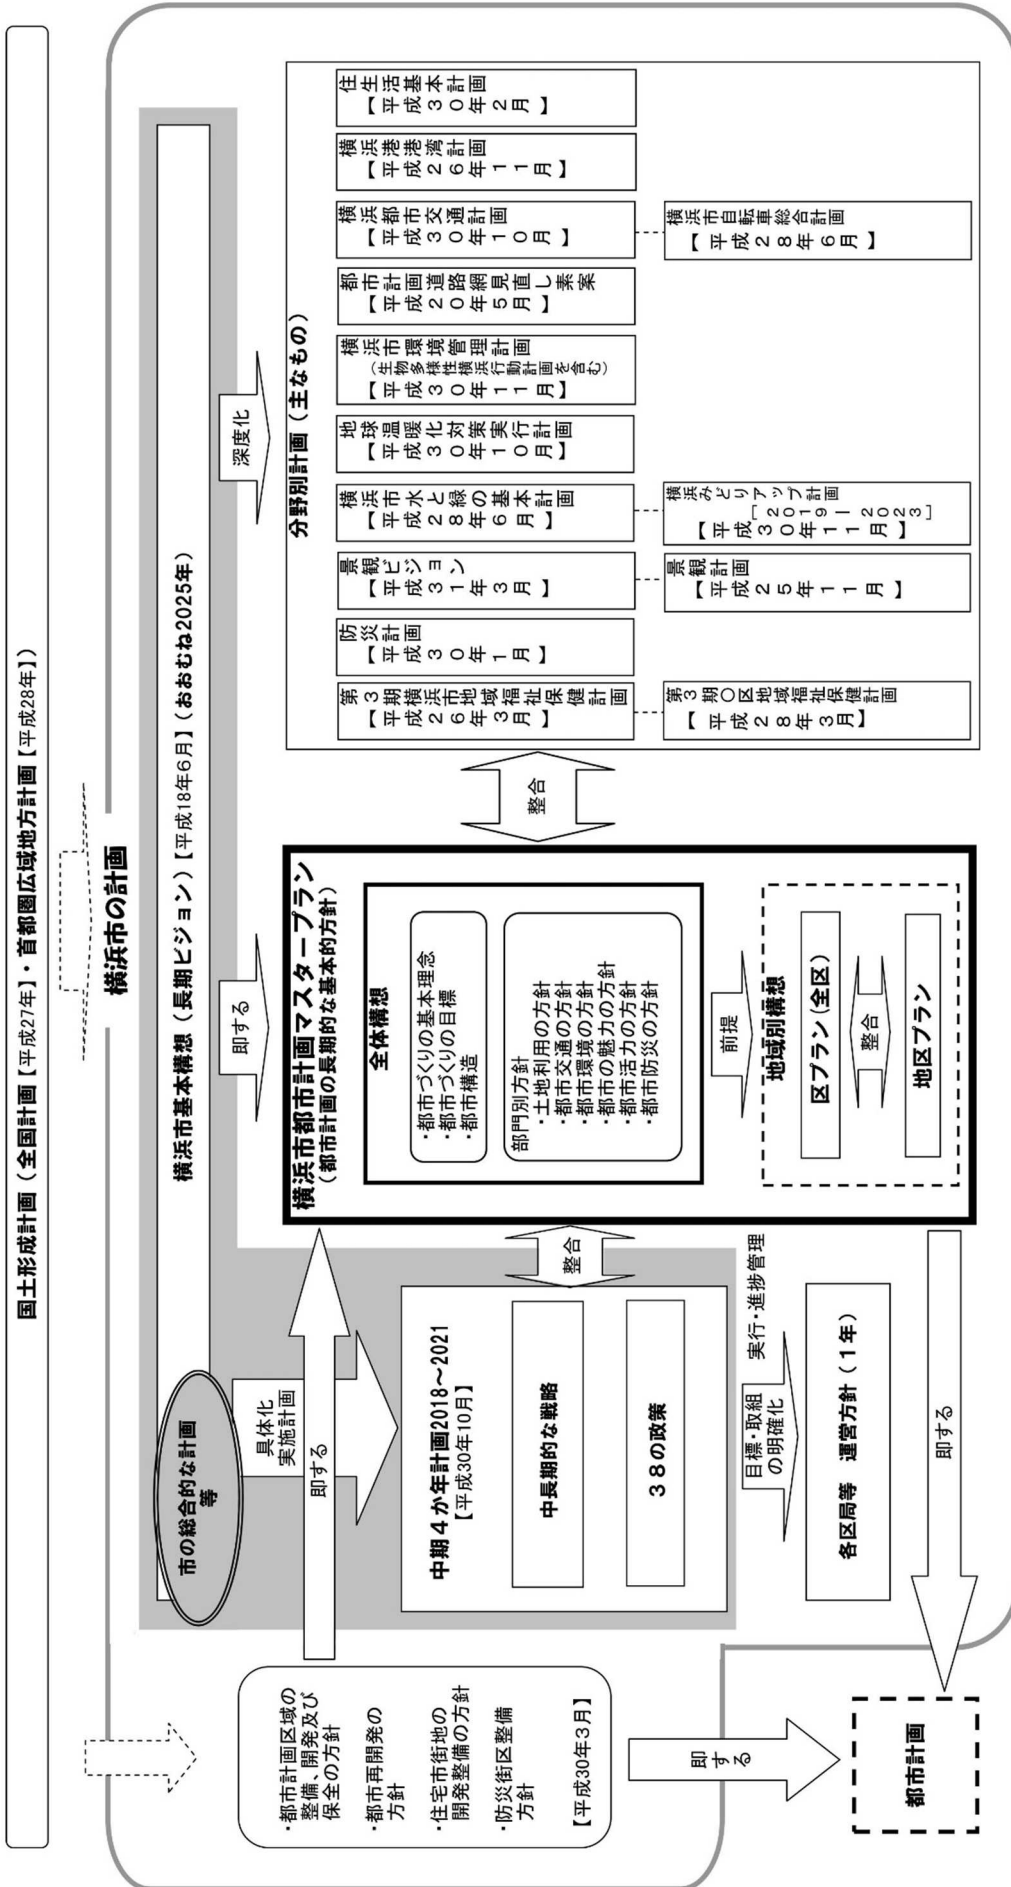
国土形成計画（全国計画【平成27年】・首都圏広域地方計画【平成28年】）

横浜市の計画

横浜市基本構想（長期ビジョン）【平成18年6月】（おおむね2025年）

市の総合的な計画等

具体化 実施計画

即する

中期４か年計画2018～2021【平成30年10月】

中長期的な戦略

３８の政策

目標・取組の明確化

実行・進捗管理

各区局等 運営方針（１年）

即する

整合

即する

横浜市都市計画マスタープラン（都市計画の長期的な基本的方針）

全体構想

・都市づくりの基本理念
・都市づくりの目標
・都市構造

部門別方針
・土地利用の方針
・都市交通の方針
・都市環境の方針
・都市の魅力の方針
・都市活力の方針
・都市防災の方針

前提

地域別構想

区プラン（全区）

整合

地区プラン

整合

深度化

分野別計画（主なもの）

第３期横浜市地域福祉保健計画【平成26年3月】

防災計画【平成30年1月】

景観ビジョン【平成31年3月】

横浜市水と緑の基本計画【平成28年6月】

地球温暖化対策実行計画【平成30年10月】

横浜市環境管理計画（生物多様性横浜行動計画を含む）【平成30年11月】

都市計画道路網見直し素案【平成20年5月】

横浜都市交通計画【平成30年10月】

横浜港港湾計画【平成26年11月】

住生活基本計画【平成30年2月】

第３期○区地域福祉保健計画【平成28年3月】

景観計画【平成25年11月】

横浜みどりアップ計画［２０１９－２０２３］【平成30年11月】

横浜市自転車総合計画【平成28年6月】

・都市計画区域の整備、開発及び保全の方針
・都市再開発の方針
・住宅市街地の開発整備の方針
・防災街区整備方針
【平成30年3月】

即する

都市計画